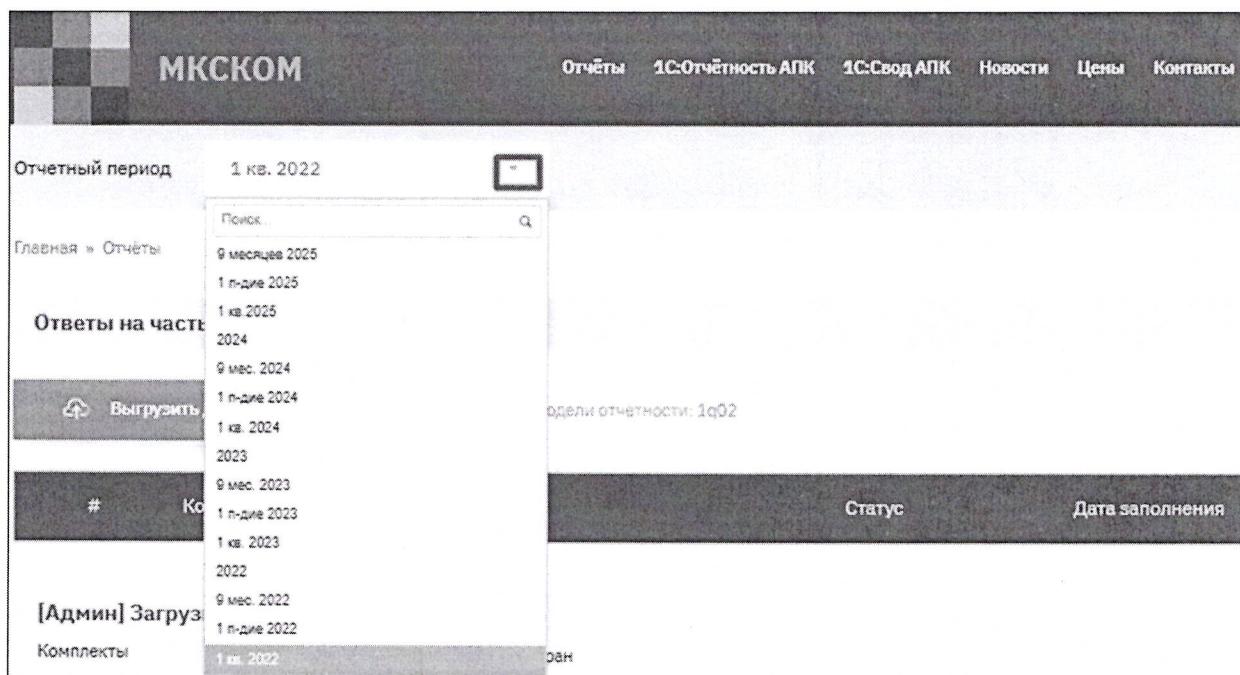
МКСКОМ

Отчёты 1С:Отчётность АПК 1С:Свод АПК Новости Цены Контакты

Отчетный период 1 кв. 2022

Поиск...

9 месяцев 2025
1 п-дие 2025
1 кв.2025
2024
9 мес. 2024
1 п-дие 2024
1 кв. 2024
2023
9 мес. 2023
1 п-дие 2023
1 кв. 2023
2022
9 мес. 2022
1 п-дие 2022
1 кв. 2022

Главная » Отчёты

Ответы на част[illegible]

Выгрузить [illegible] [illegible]одели отчетности: 1q02

| # | Ко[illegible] | Статус | Дата заполнения |
|---|---|---|---|

[Админ] Загруз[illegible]

Комплекты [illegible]ран